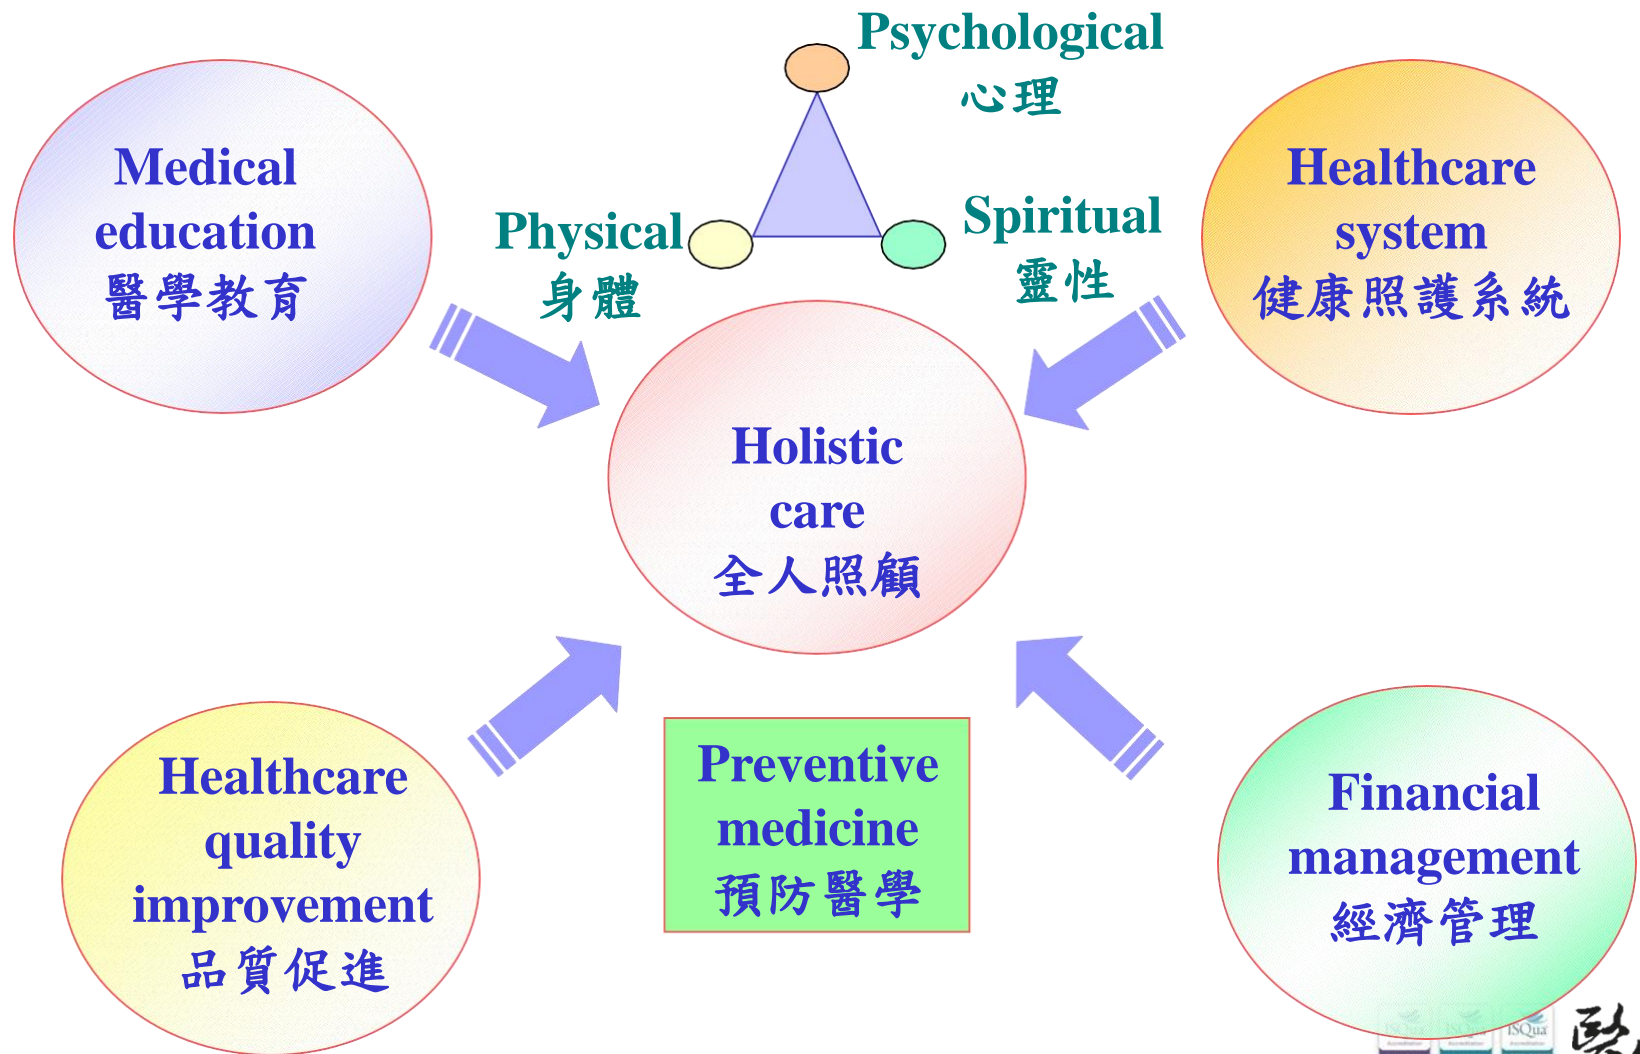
Psychological
心理

Medical education
醫學教育

Physical
身體

Spiritual
靈性

Healthcare system
健康照護系統

Holistic care
全人照顧

Healthcare quality improvement
品質促進

Preventive medicine
預防醫學

Financial management
經濟管理

ISQua ISQua ISQua